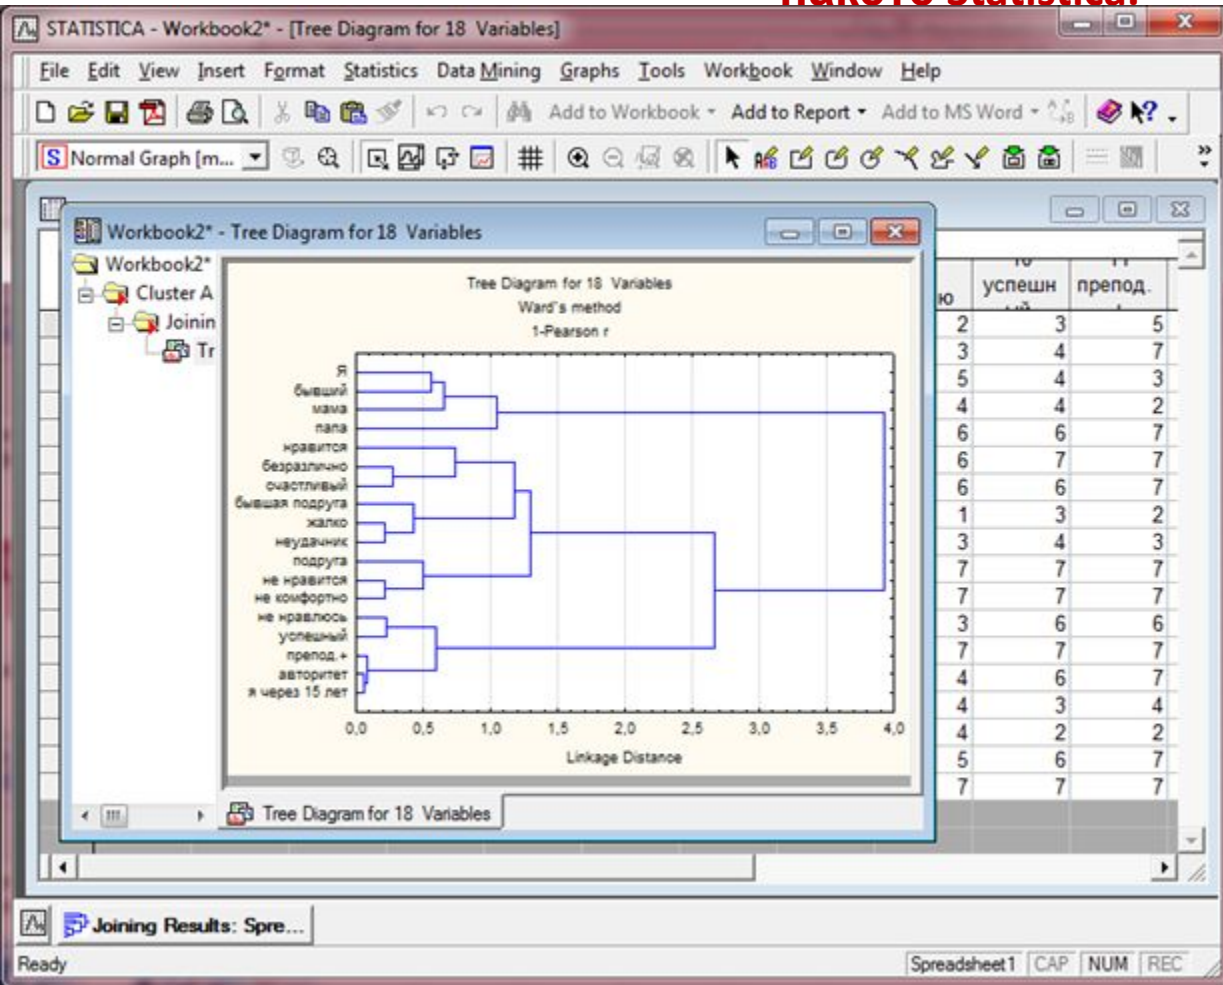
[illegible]

STATISTICA - Workbook2* - [Tree Diagram for 18 Variables]

File Edit View Insert Format Statistics Data Mining Graphs Tools Workbook Window Help

Add to Workbook Add to Report Add to MS Word

Normal Graph [m...

Workbook2* - Tree Diagram for 18 Variables

Workbook2*
Cluster A
Joinin
Tr

Tree Diagram for 18 Variables
Ward's method
1-Pearson r

я
бывший
мама
папа
нравится
безразлично
счастливый
бывшая подруга
жалко
неудачник
подруга
не нравится
не комфортно
не нравлюсь
успешный
препод.+
авторитет
я через 15 лет

0,0 0,5 1,0 1,5 2,0 2,5 3,0 3,5 4,0

Linkage Distance

Tree Diagram for 18 Variables

| ю | успешн | препод. |
|---|---|---|
| 2 | 3 | 5 |
| 3 | 4 | 7 |
| 5 | 4 | 3 |
| 4 | 4 | 2 |
| 6 | 6 | 7 |
| 6 | 7 | 7 |
| 6 | 6 | 7 |
| 1 | 3 | 2 |
| 3 | 4 | 3 |
| 7 | 7 | 7 |
| 7 | 7 | 7 |
| 3 | 6 | 6 |
| 7 | 7 | 7 |
| 4 | 6 | 7 |
| 4 | 3 | 4 |
| 4 | 2 | 2 |
| 5 | 6 | 7 |
| 7 | 7 | 7 |

Joining Results: Spre...

Ready

Spreadsheet1 CAP NUM REC